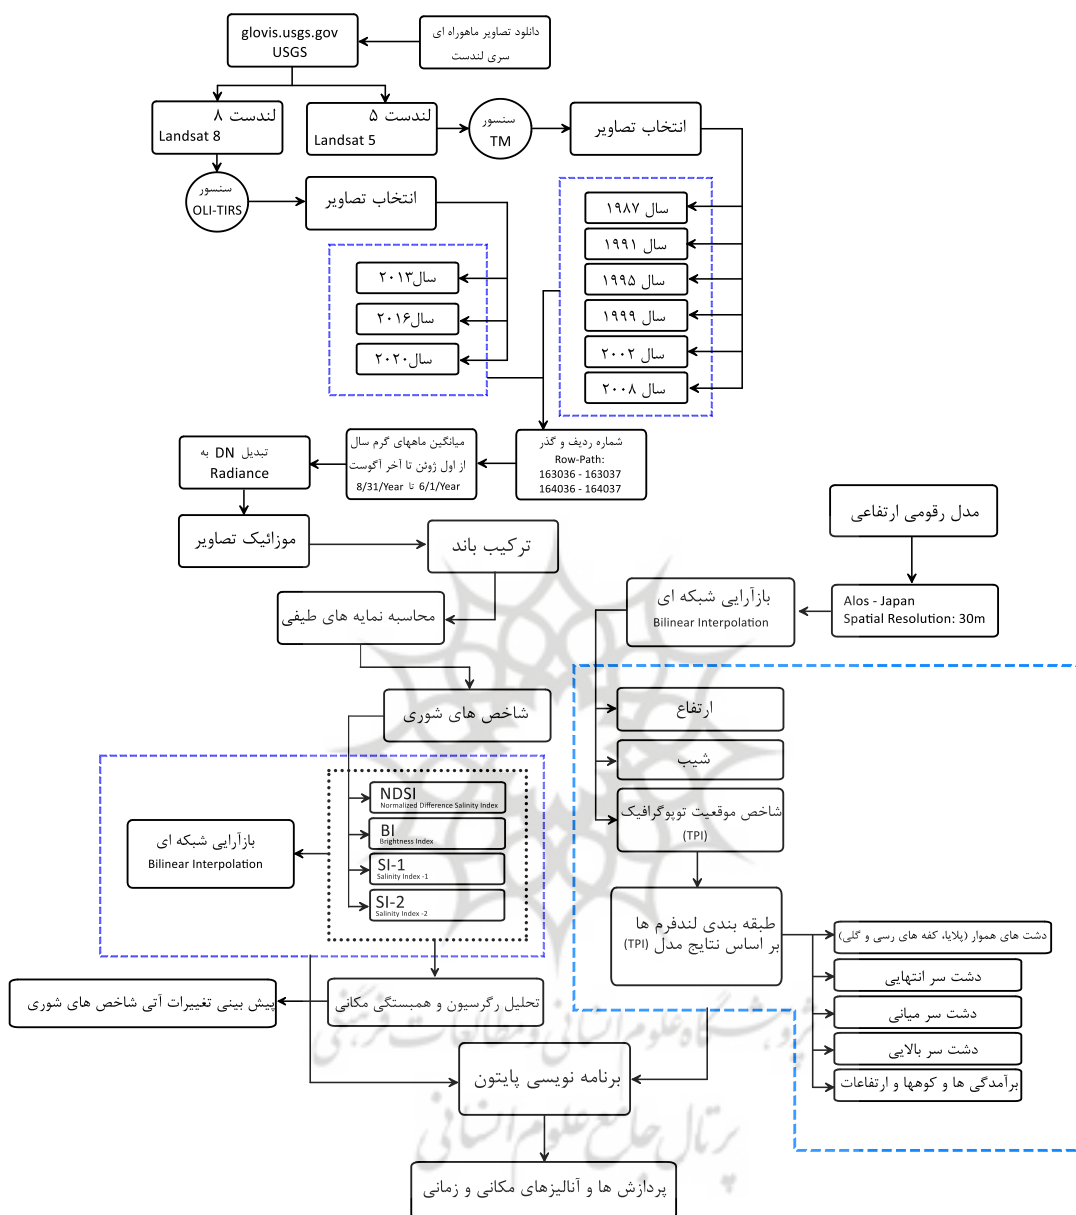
glovis.usgs.gov
USGS

دانلود تصاویر ماهواره ای سری لندست

لندست ۸
Landsat 8

لندست ۵
Landsat 5

سنسور
TM

انتخاب تصاویر

سنسور
OLI-TIRS

انتخاب تصاویر

سال ۱۹۸۷
سال ۱۹۹۱
سال ۱۹۹۵
سال ۱۹۹۹
سال ۲۰۰۲
سال ۲۰۰۸

سال۲۰۱۳
سال۲۰۱۶
سال۲۰۲۰

شماره ردیف و گذر
Row-Path:
163036 - 163037
164036 - 164037

میانگین ماههای گرم سال
از اول ژوئن تا آخر آگوست
6/1/Year تا 8/31/Year

تبدیل DN به
Radiance

موزائیک تصاویر

ترکیب باند

محاسبه نمایه های طیفی

مدل رقومی ارتفاعی

Alos - Japan
Spatial Resolution: 30m

بازآرایی شبکه ای
Bilinear Interpolation

شاخص های شوری

NDSI
Normalized Difference Salinity Index

BI
Brightness Index

SI-1
Salinity Index -1

SI-2
Salinity Index -2

بازآرایی شبکه ای
Bilinear Interpolation

ارتفاع

شیب

شاخص موقعیت توپوگرافیک
(TPI)

طبقه بندی لندفرم ها
بر اساس نتایج مدل (TPI)

دشت های هموار (پلایا، کفه های رسی و گلی)

دشت سر انتهایی

دشت سر میانی

دشت سر بالایی

برآمدگی ها و کوهها و ارتفاعات

تحلیل رگرسیون و همبستگی مکانی

پیش بینی تغییرات آتی شاخص های شوری

برنامه نویسی پایتون

پردازش ها و آنالیزهای مکانی و زمانی